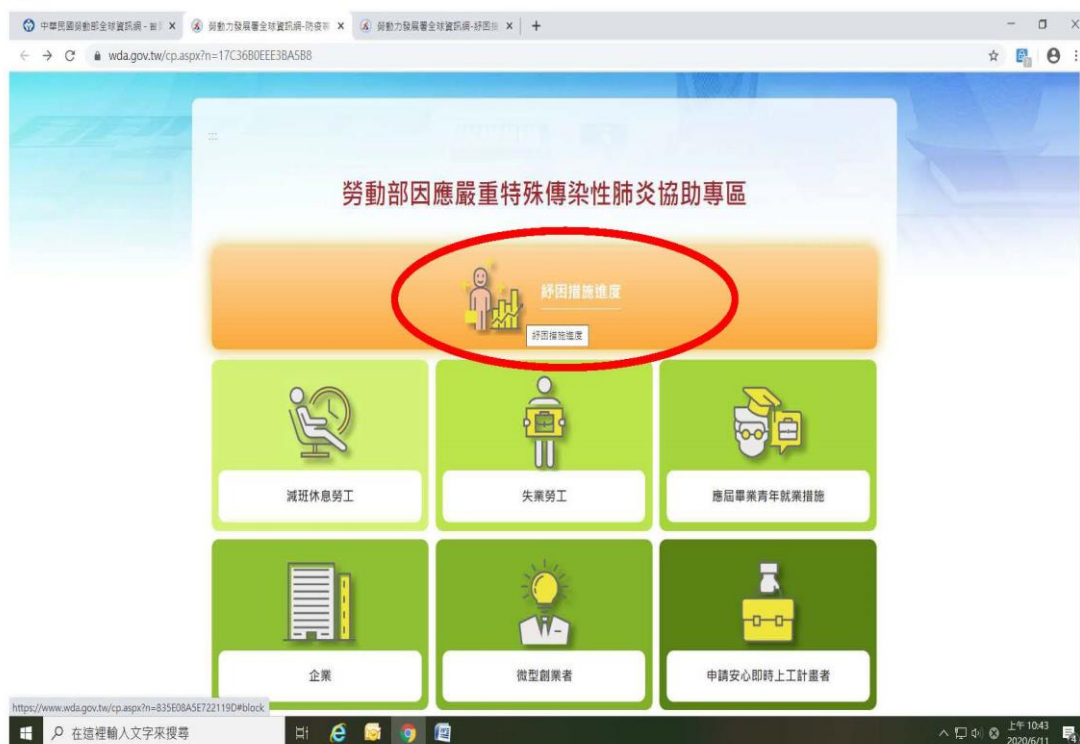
中華民國勞動部全球資訊網 - 首頁 ×
勞動力發展署全球資訊網-防疫新 ×
勞動力發展署全球資訊網-紓困措 ×
+

wda.gov.tw/cp.aspx?n=17C36B0EEE3BA5B8

勞動部因應嚴重特殊傳染性肺炎協助專區

紓困措施進度
紓困措施進度

減班休息勞工

失業勞工

應屆畢業青年就業措施

企業

微型創業者

申請安心即時上工計畫者

https://www.wda.gov.tw/cp.aspx?n=835E08A5E722119D#block

在這裡輸入文字來搜尋

上午 10:43
2020/6/11